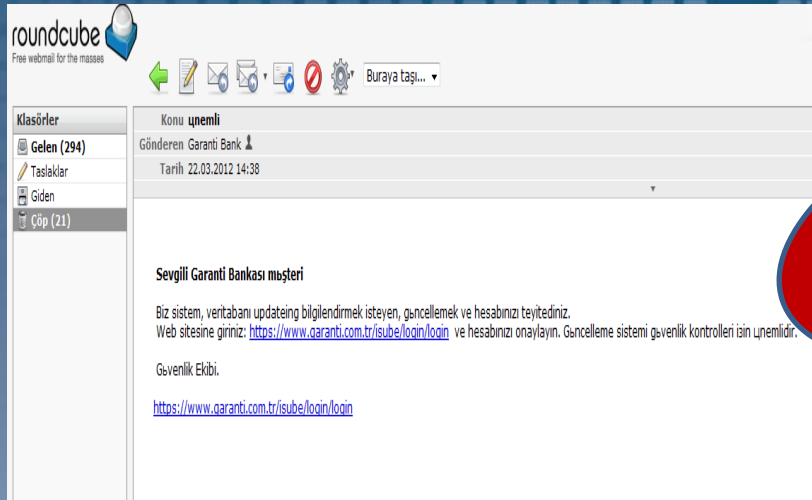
roundcube
Free webmail for the masses

Buraya taşı...

Klasörler
Gelen (294)
Taslaklar
Giden
Çöp (21)

Konu ųnemli
Gönderen Garanti Bank
Tarih 22.03.2012 14:38

Sevgili Garanti Bankası mьşteri

Biz sistem, veritabanı updateing bilgilendirmek isteyen, gьncellemek ve hesabınızı teyitediniz.
Web sitesine giriniz: https://www.garanti.com.tr/isube/login/login ve hesabınızı onaylayın. Gьncelleme sistemi gьvenlik kontrolleri iзin ųnemlidir.

Gьvenlik Ekibi.

https://www.garanti.com.tr/isube/login/login